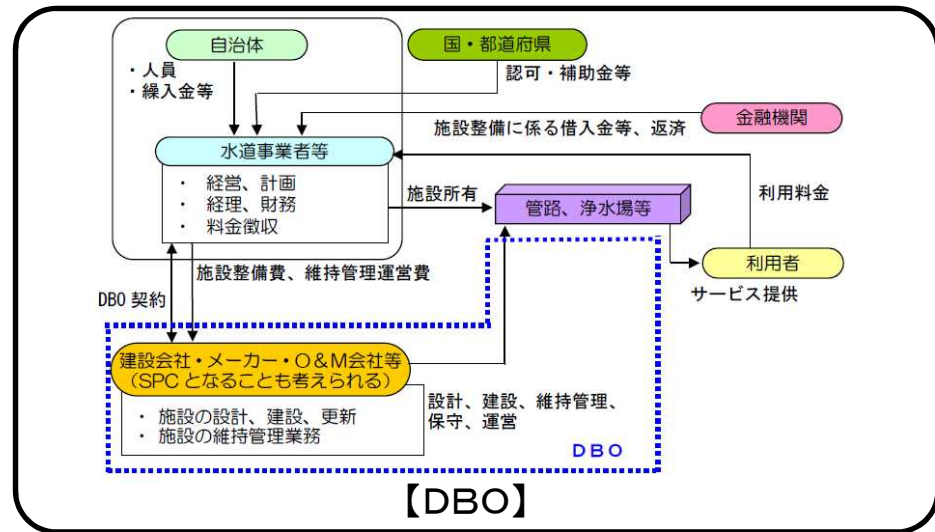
自治体

・人員
・繰入金等

国・都道府県

認可・補助金等

金融機関

施設整備に係る借入金等、返済

水道事業者等

・ 経営、計画
・ 経理、財務
・ 料金徴収

施設所有

管路、浄水場等

利用料金

利用者

サービス提供

施設整備費、維持管理運営費

DBO 契約

建設会社・メーカー・O&M会社等
(SPC となることも考えられる)

・ 施設の設計、建設、更新
・ 施設の維持管理業務

設計、建設、維持管理、保守、運営

DBO

【DBO】